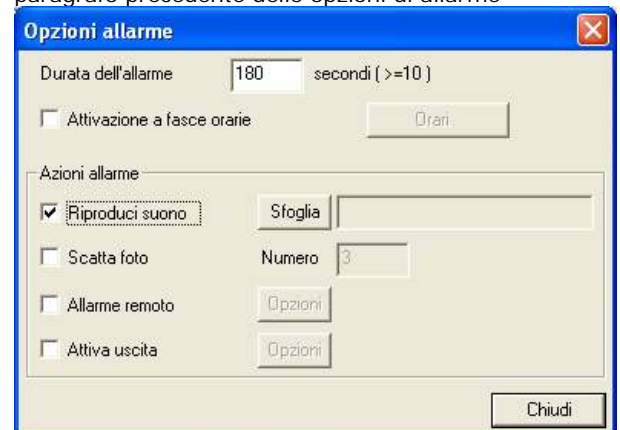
paragrafo precedente delle opzioni di allarme

Opzioni allarme

Durata dell'allarme 180 secondi ( >=10 )

Attivazione a fasce orarie

Orari

Azioni allarme

Riproduci suono

Sfoglia

Scatta foto

Numero 3

Allarme remoto

Opzioni

Attiva uscita

Opzioni

Chiudi